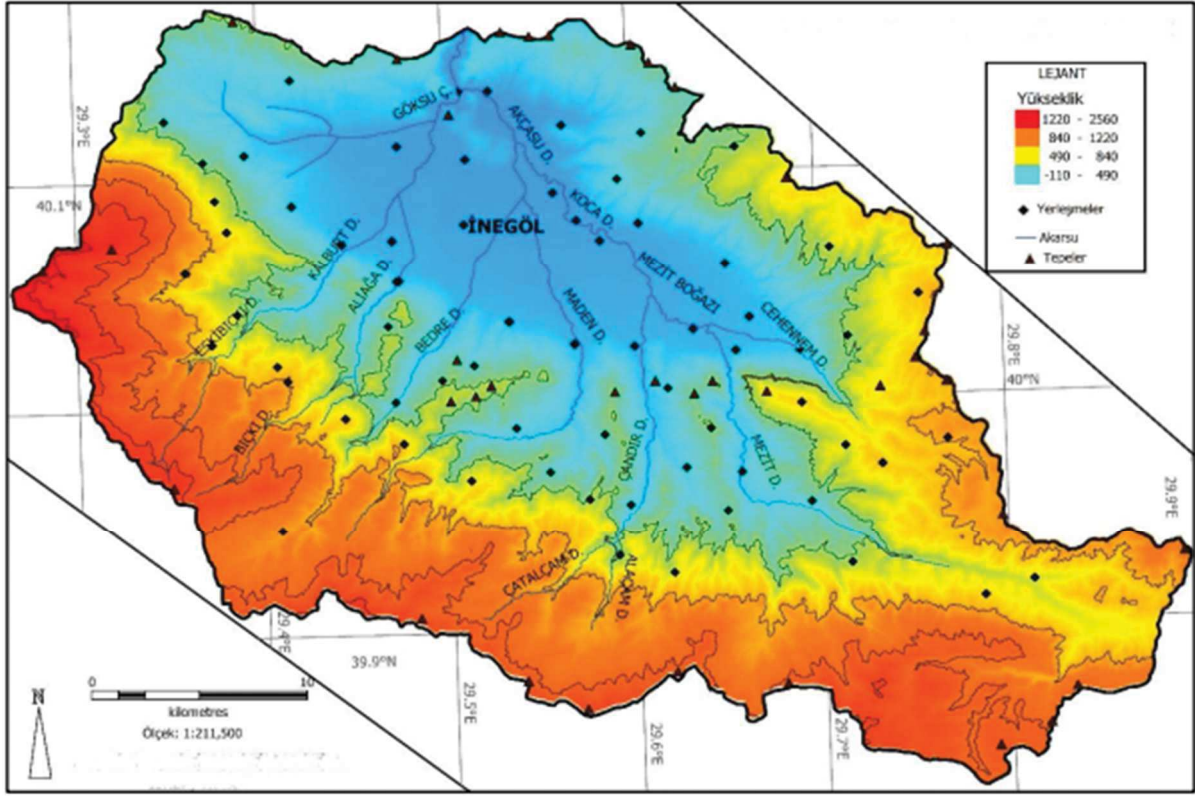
LEJANT

Yükseklik

1220 - 2560

840 - 1220

490 - 840

-110 - 490

Yerleşmeler

Akarsu

Tepeler

29.3°E

40.1°N

GÖKSU Ç.

AKÇASU D.

KOCA D.

İNEGÖL

KALBURT D.

ALİAĞA D.

MEZİT BOĞAZI

CEHENNEM D.

ESKİBIÇKI D.

BEDRE D.

MADEN D.

29.8°E

40°N

BIÇKI D.

ÇANDIR D.

MEZİT D.

29.9°E

ÇATALÇAM D.

ALAÇAM D.

29.4°E

39.9°N

29.5°E

29.6°E

29.7°E

N

0

10

kilometres

Ölçek: 1:211,500

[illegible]